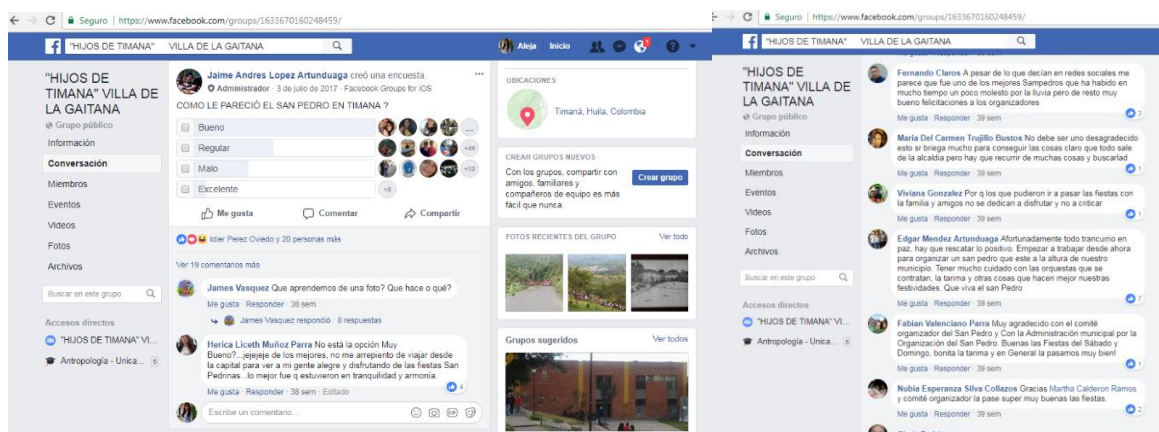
Seguro | https://www.facebook.com/groups/1633670160248459/

"HIJOS DE TIMANA" VILLA DE LA GAITANA

Aleja Inicio

"HIJOS DE TIMANA" VILLA DE LA GAITANA
Grupo público
Información
Conversación
Miembros
Eventos
Videos
Fotos
Archivos

Buscar en este grupo

Accesos directos
"HIJOS DE TIMANA" VI...
Antropología - Unica... 6

Jaime Andres Lopez Artunduaga creó una encuesta.
Administrador · 3 de julio de 2017 · Facebook Groups for iOS
COMO LE PARECIÓ EL SAN PEDRO EN TIMANA ?

Bueno
Regular +49
Malo +33
Excelente +8

Me gusta Comentar Compartir

Idier Perez Oviedo y 20 personas más

Ver 19 comentarios más

James Vasquez Que aprendemos de una foto? Que hace o qué?
Me gusta · Responder · 38 sem
James Vasquez respondió · 8 respuestas

Herica Liceth Muñoz Parra No está la opción Muy Bueno?...jejejeje de los mejores, no me arrepiento de viajar desde la capital para ver a mi gente alegre y disfrutando de las fiestas San Pedrinas...lo mejor fue q estuvieron en tranquilidad y armonía
Me gusta · Responder · 38 sem · Editado 4

Escribe un comentario...

UBICACIONES
Timaná, Huila, Colombia

CREAR GRUPOS NUEVOS
Con los grupos, compartir con amigos, familiares y compañeros de equipo es más fácil que nunca.
Crear grupo

FOTOS RECIENTES DEL GRUPO Ver todo

Grupos sugeridos Ver todos

Seguro | https://www.facebook.com/groups/1633670160248459/

"HIJOS DE TIMANA" VILLA DE LA GAITANA

"HIJOS DE TIMANA" VILLA DE LA GAITANA
Grupo público
Información
Conversación
Miembros
Eventos
Videos
Fotos
Archivos

Buscar en este grupo

Accesos directos
"HIJOS DE TIMANA" VI...
Antropología - Unica... 6

Fernando Claros A pesar de lo que decían en redes sociales me parece que fue uno de los mejores Sampedros que ha habido en mucho tiempo un poco molesto por la lluvia pero de resto muy bueno felicitaciones a los organizadores
Me gusta · Responder · 39 sem 3

Maria Del Carmen Trujillo Bustos No debe ser uno desagradecido esto sr briega mucho para conseguir las cosas claro que todo sale de la alcaldía pero hay que recurrir de muchas cosas y buscarlad
Me gusta · Responder · 39 sem 1

Viviana Gonzalez Por q los que pudieron ir a pasar las fiestas con la familia y amigos no se dedican a disfrutar y no a criticar
Me gusta · Responder · 39 sem 1

Edgar Mendez Artunduaga Afortunadamente todo trancurrio en paz, hay que rescatar lo positivo. Empezar a trabajar desde ahora para organizar un san pedro que este a la altura de nuestro municipio. Tener mucho cuidado con las orquestas que se contratan, la tarima y otras cosas que hacen mejor nuestras festividades. Que viva el san Pedro
Me gusta · Responder · 39 sem 7

Fabian Valenciano Parra Muy agradecido con el comité organizador del San Pedro y Con la Administración municipal por la Organización del San Pedro. Buenas las Fiestas del Sábado y Domingo, bonita la tarima y en General la pasamos muy bien!
Me gusta · Responder · 39 sem 3

Nubia Esperanza Silva Collazos Gracias Martha Calderon Ramos y comité organizador la pase super muy buenas las fiestas.
Me gusta · Responder · 39 sem 2